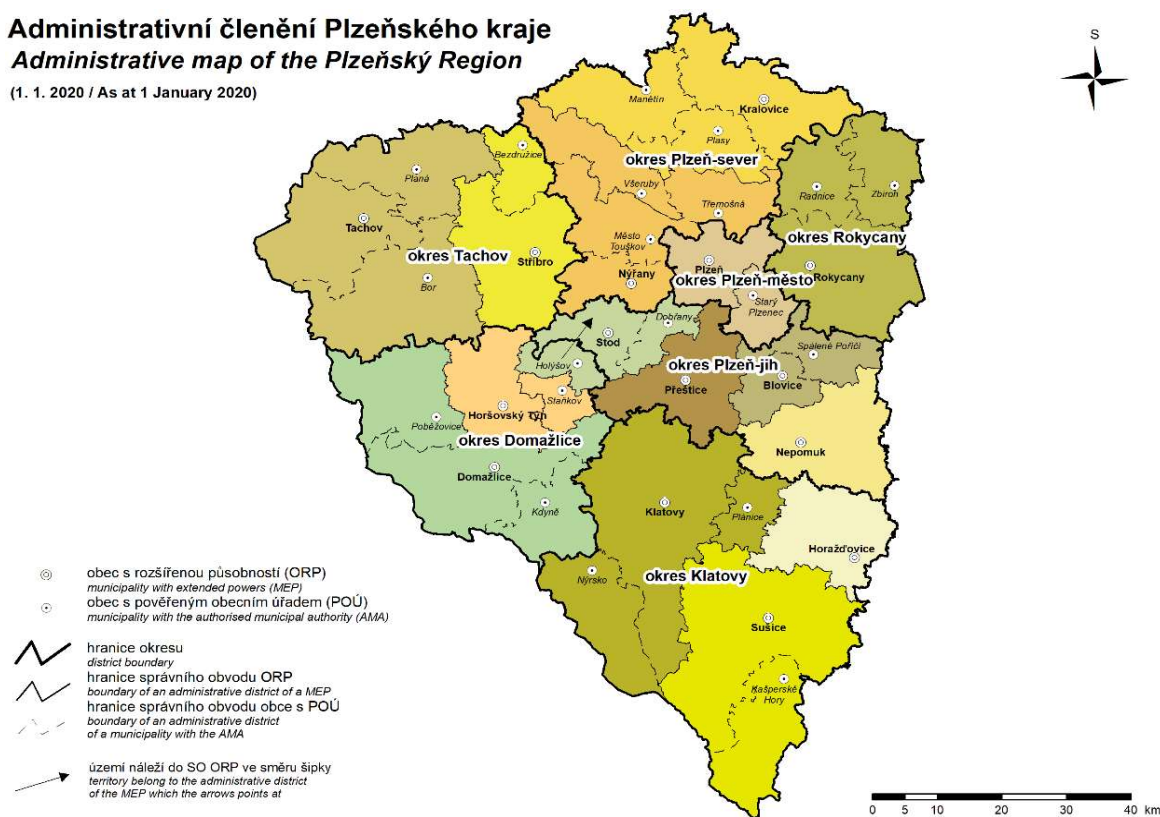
Administrativní členění Plzeňského kraje
Administrative map of the Plzeňský Region
(1. 1. 2020 / As at 1 January 2020)

S

Manětín
Kralovice
Bezdružice
Plasy
okres Plzeň-sever
Planá
Všeruby
Radnice
Zbiroh
Třemošná
Tachov
okres Rokycany
Město Touškov
okres Tachov
Stříbro
Plzeň
Nýřany
okres Plzeň-město
Rokycany
Bor
Starý Plzenec
Dobřany
Stod
okres Plzeň-jih
Spálené Poříčí
Holýšov
Staňkov
Přeštice
Blovice
Horšovský Týn
Poběžovice
okres Domažlice
Nepomuk
Domažlice
Kdyně
Klatovy
Plánice
Horažďovice
Nýrsko
okres Klatovy
Sušice
Kašperské Hory

obec s rozšířenou působností (ORP)
municipality with extended powers (MEP)
obec s pověřeným obecním úřadem (POÚ)
municipality with the authorised municipal authority (AMA)
hranice okresu
district boundary
hranice správního obvodu ORP
boundary of an administrative district of a MEP
hranice správního obvodu obce s POÚ
boundary of an administrative district of a municipality with the AMA
území náleží do SO ORP ve směru šipky
territory belong to the administrative district of the MEP which the arrows points at

0 5 10 20 30 40 km